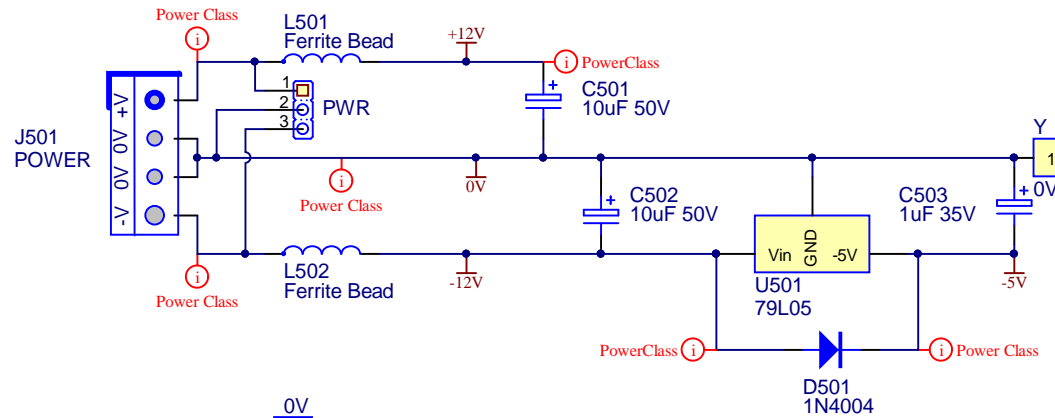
Power Class
L501
Ferrite Bead
+12V
PowerClass
C501
10uF 50V
1
2
3
PWR
+V
0V
0V
-V
J501
POWER
0V
Power Class
C502
10uF 50V
C503
1uF 35V
Y
1
0V
Vin
GND
-5V
U501
79L05
-5V
L502
Ferrite Bead
-12V
Power Class
PowerClass
Power Class
D501
1N4004
0V